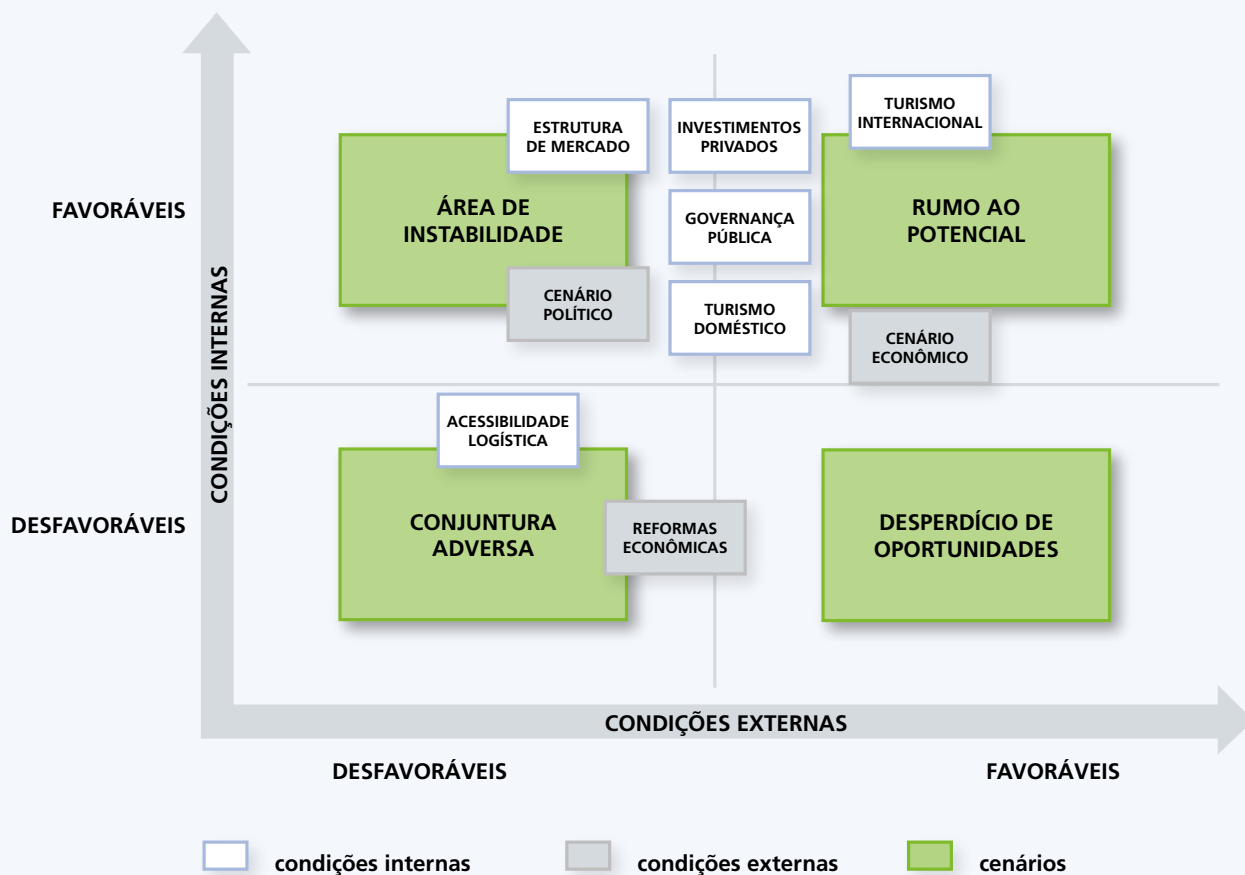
FAVORÁVEIS

DESFAVORÁVEIS

CONDIÇÕES INTERNAS

ESTRUTURA DE MERCADO

INVESTIMENTOS PRIVADOS

TURISMO INTERNACIONAL

ÁREA DE INSTABILIDADE

GOVERNANÇA PÚBLICA

RUMO AO POTENCIAL

CENÁRIO POLÍTICO

TURISMO DOMÉSTICO

CENÁRIO ECONÔMICO

ACESSIBILIDADE LOGÍSTICA

CONJUNTURA ADVERSA

REFORMAS ECONÔMICAS

DESPERDÍCIO DE OPORTUNIDADES

CONDIÇÕES EXTERNAS

DESFAVORÁVEIS

FAVORÁVEIS

condições internas

condições externas

cenários